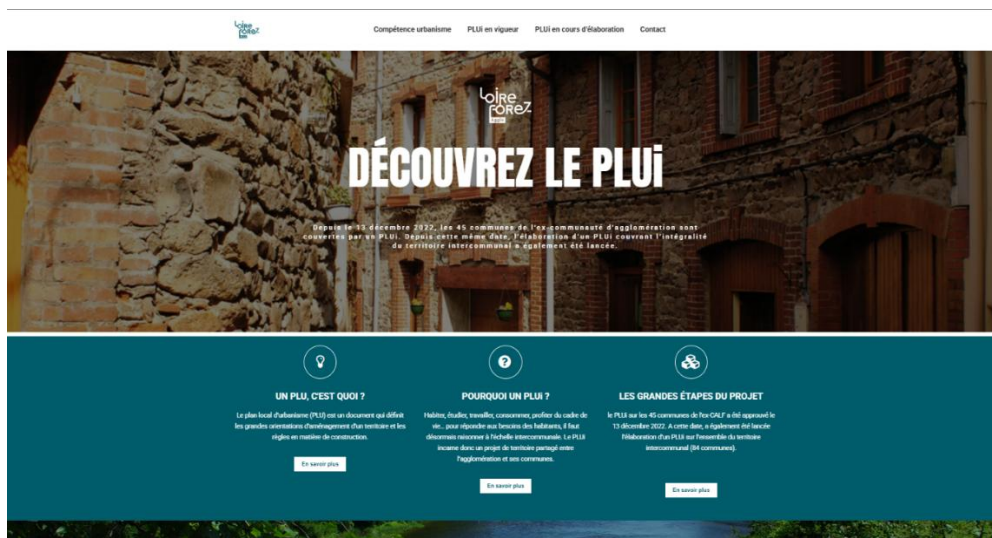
Loire Forez

Compétence urbanisme PLUi en vigueur PLUi en cours d'élaboration Contact

Loire Forez

DÉCOUVREZ LE PLUi

Depuis le 13 décembre 2022, les 45 communes de l'ex-communauté d'agglomération sont couvertes par un PLUi. Depuis cette même date, l'élaboration d'un PLUi couvrant l'intégralité du territoire intercommunal a également été lancée.

UN PLU, C'EST QUOI ?

Le plan local d'urbanisme (PLU) est un document qui définit les grandes orientations d'aménagement d'un territoire et les règles en matière de construction.

En savoir plus

POURQUOI UN PLUI ?

Habiter, étudier, travailler, consommer, profiter du cadre de vie... pour répondre aux besoins des habitants, il faut désormais raisonner à l'échelle intercommunale. Le PLUi incarne donc un projet de territoire partagé entre l'agglomération et ses communes.

En savoir plus

LES GRANDES ÉTAPES DU PROJET

le PLUi sur les 45 communes de l'ex-CALF a été approuvé le 13 décembre 2022. A cette date, a également été lancée l'élaboration d'un PLUi sur l'ensemble du territoire intercommunal (84 communes).

En savoir plus